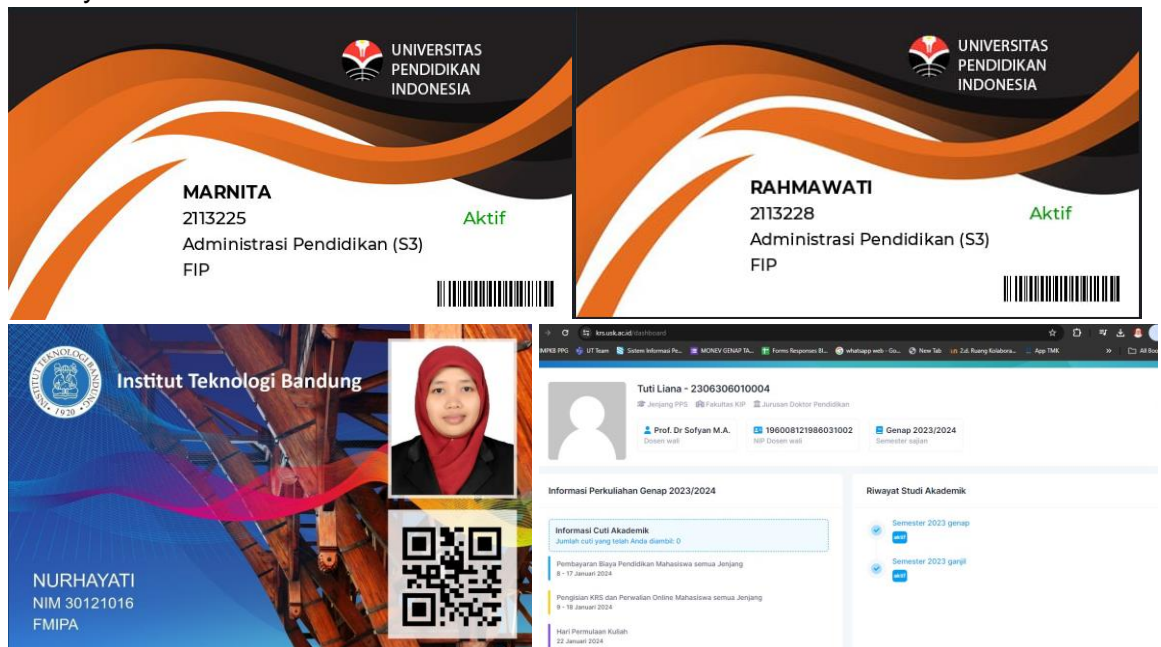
UNIVERSITAS PENDIDIKAN INDONESIA

MARNITA
2113225
Administrasi Pendidikan (S3)
FIP

Aktif

UNIVERSITAS PENDIDIKAN INDONESIA

RAHMAWATI
2113228
Administrasi Pendidikan (S3)
FIP

Aktif

INSTITUT TEKNOLOGI BANDUNG 1920

Institut Teknologi Bandung

NURHAYATI
NIM 30121016
FMIPA

krs.usk.ac.id/dashboard

IMPKB PPG UT Team Sistem Informasi Pe... MONEV GENAP TA... Forms Responses Bl... whatsapp web - Go... New Tab Zul. Ruang Kolabora... App TMK All Boo

Tuti Liana - 2306306010004
Jenjang PPS Fakultas KIP Jurusan Doktor Pendidikan

Prof. Dr Sofyan M.A.
Dosen wali

196008121986031002
NIP Dosen wali

Genap 2023/2024
Semester sajian

Informasi Perkuliahan Genap 2023/2024

Informasi Cuti Akademik
Jumlah cuti yang telah Anda diambil: 0

Pembayaran Biaya Pendidikan Mahasiswa semua Jenjang
8 - 17 Januari 2024

Pengisian KRS dan Perwalian Online Mahasiswa semua Jenjang
9 - 18 Januari 2024

Hari Permulaan Kuliah
22 Januari 2024

Riwayat Studi Akademik

Semester 2023 genap
aktif

Semester 2023 ganjil
aktif